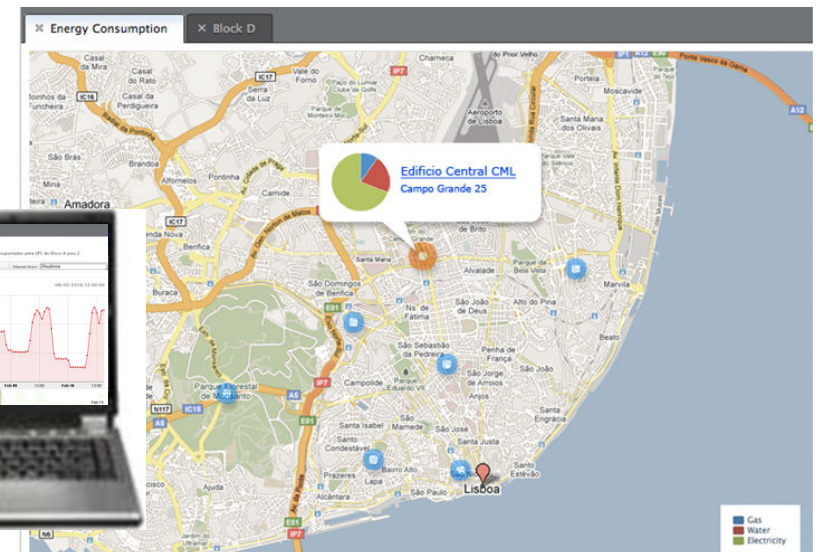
Energy Consumption
Block D

Edificio Central CML
Campo Grande 25

Casal de Mira
Casal de Cambra
Caneças
Vale do Forno
Charneca
Pontinha
Serra da Luz
Odivelas
Amadora
Alfornelos
Aeroporto de Lisboa
Moscavide
Olivais
Benfica
Alvalade
Marvila
Santa Maria
São Domingos de Benfica
São João de Deus
Nossa Senhora de Fátima
São Sebastião da Pedreira
Penha de França
Parque Florestal de Monsanto
Campolide
Santa Isabel
São Mamede
Santa Justa
Prazeres
Lapa
São Paulo
Lisboa
Santa Engrácia
Beato
Ajuda
São Estêvão

Gas
Water
Electricity